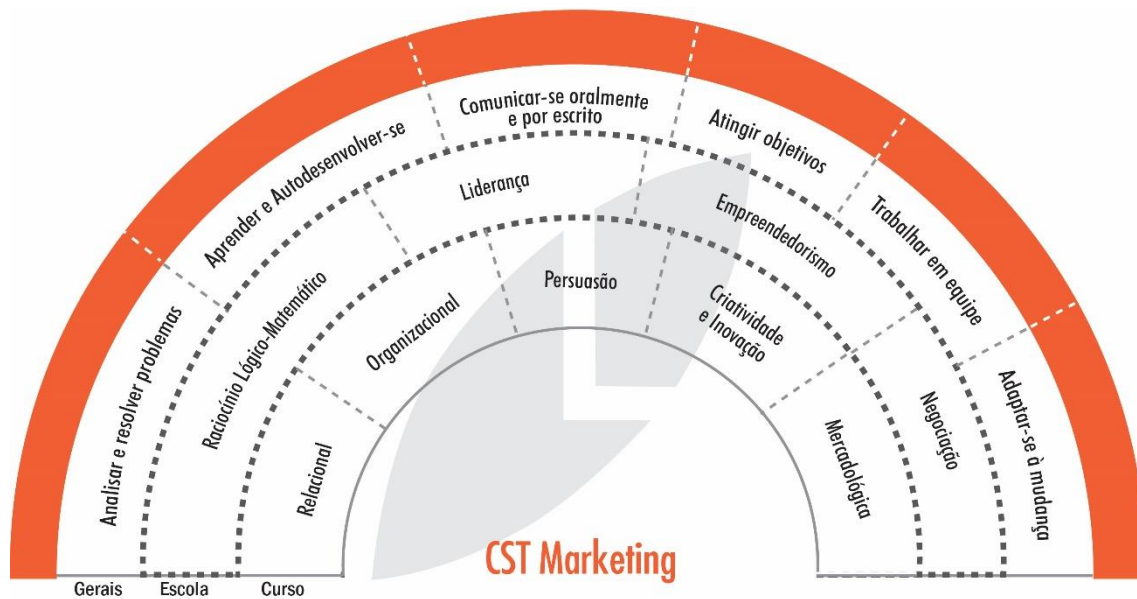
Analisar e resolver problemas

Aprender e Autodesenvolver-se

Comunicar-se oralmente e por escrito

Atingir objetivos

Trabalhar em equipe

Adaptar-se à mudança

Raciocínio Lógico-Matemático

Liderança

Empreendedorismo

Negociação

Relacional

Organizacional

Persuasão

Criatividade e Inovação

Mercadológica

CST Marketing

Gerais

Escola

Curso